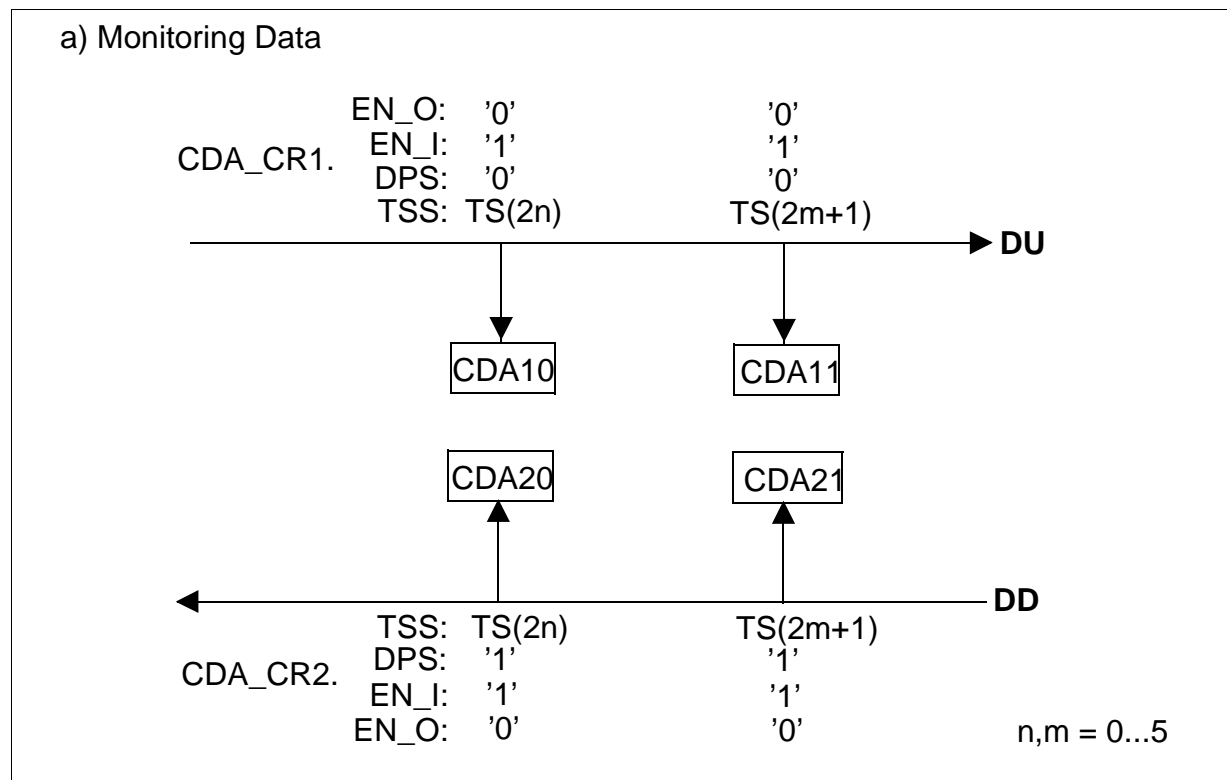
a) Monitoring Data

CDA_CR1.
EN_O: '0' '0'
EN_I: '1' '1'
DPS: '0' '0'
TSS: TS(2n) TS(2m+1)

DU

CDA10 CDA11

CDA20 CDA21

DD

TSS: TS(2n) TS(2m+1)
CDA_CR2.
DPS: '1' '1'
EN_I: '1' '1'
EN_O: '0' '0'

n,m = 0...5